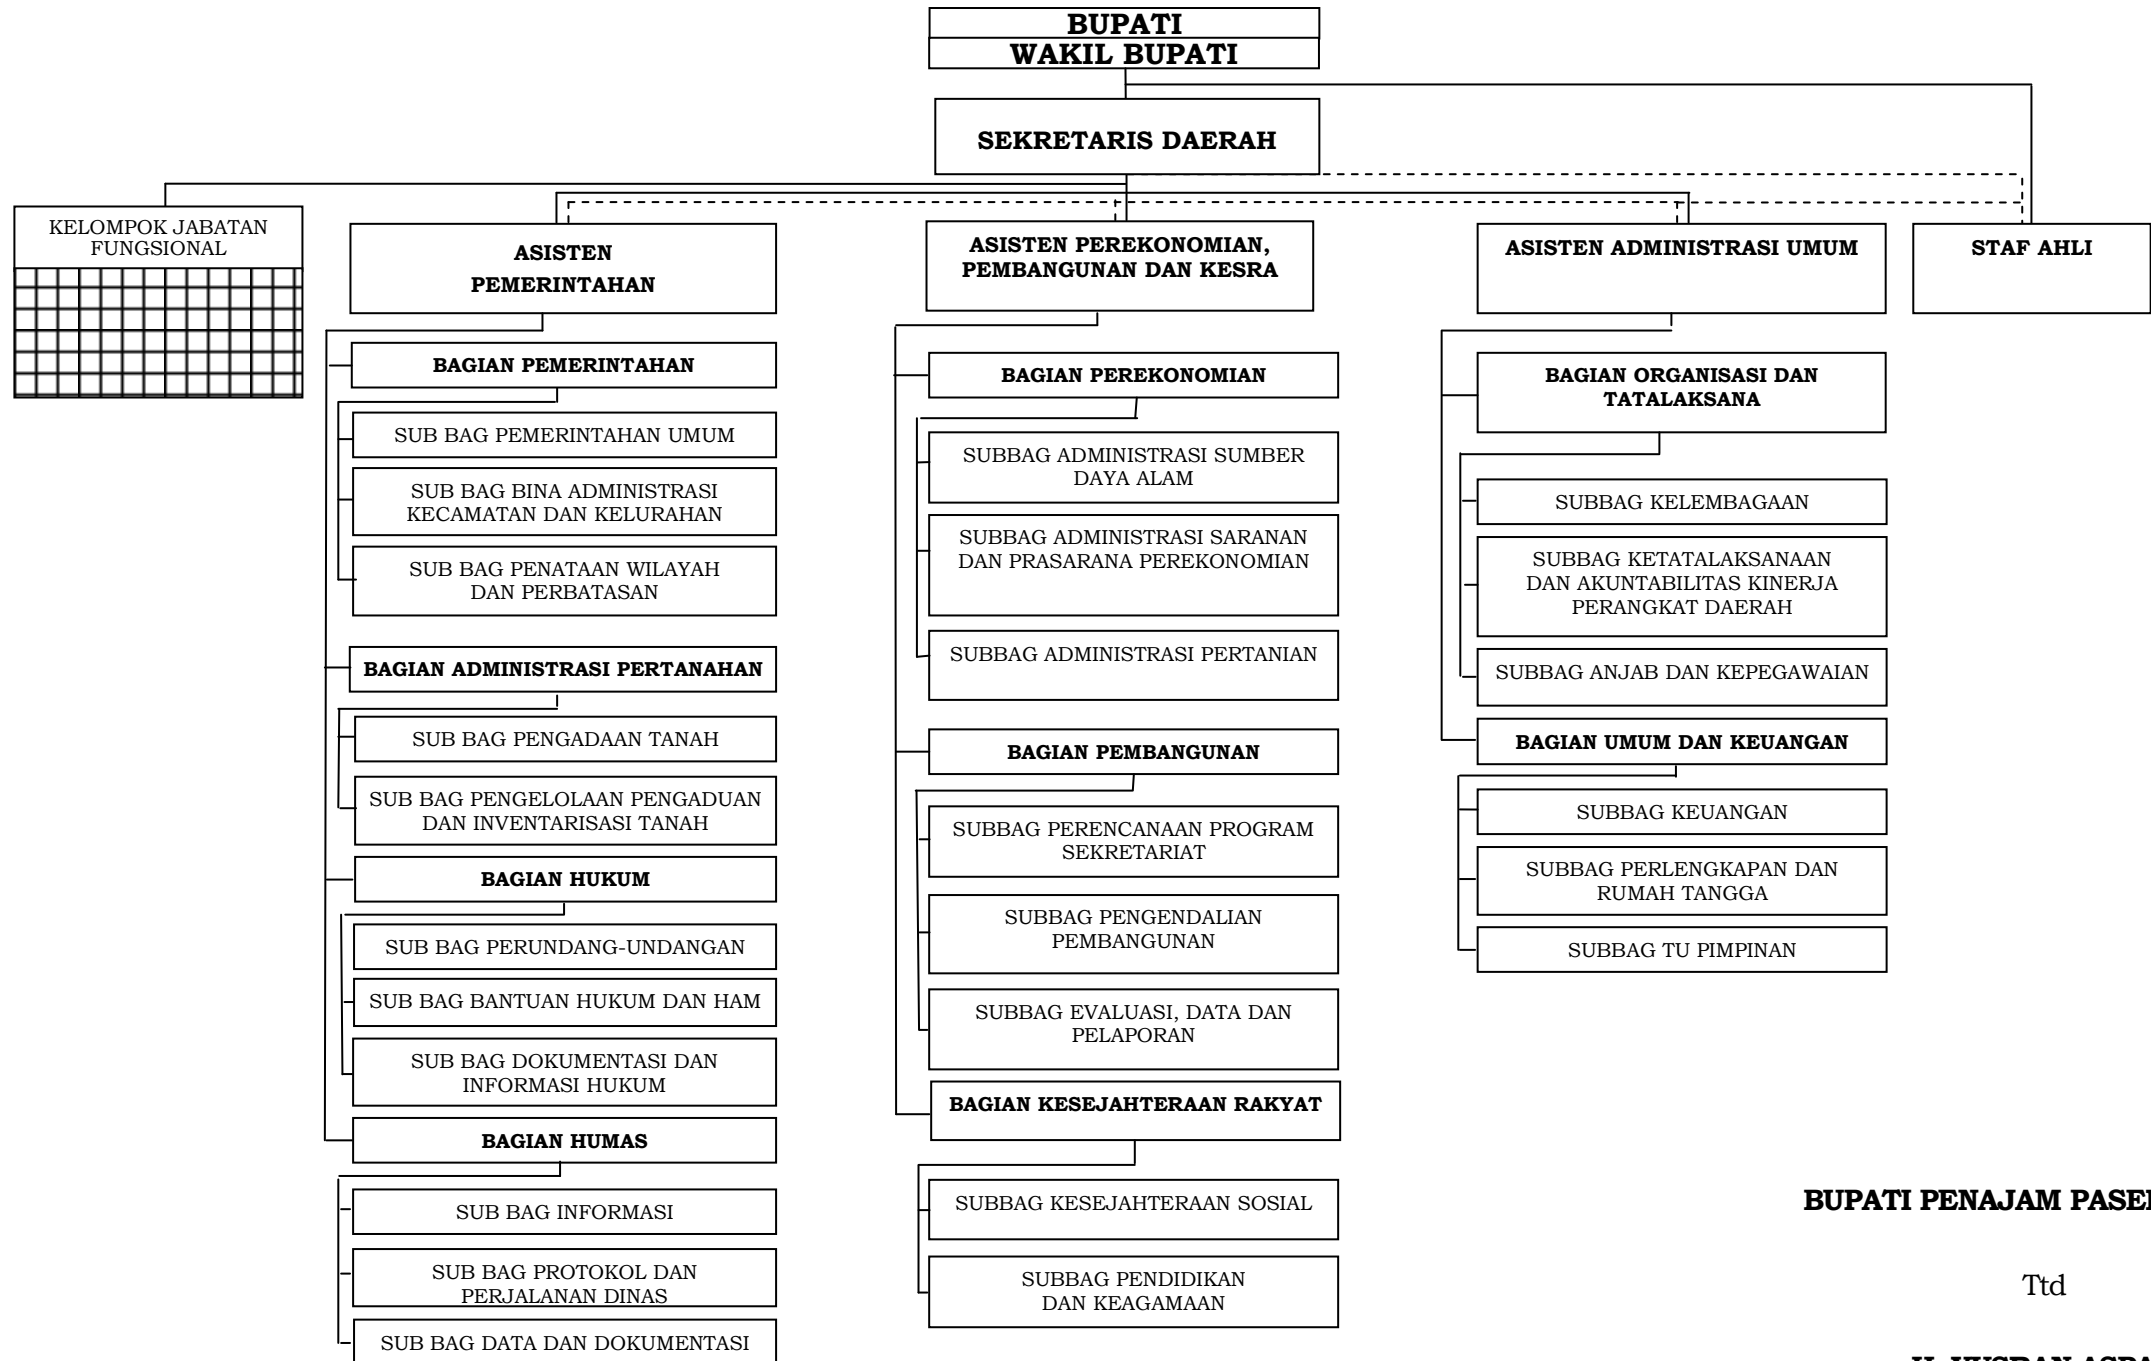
BUPATI
WAKIL BUPATI

SEKRETARIS DAERAH

KELOMPOK JABATAN FUNGSIONAL

ASISTEN PEMERINTAHAN

ASISTEN PEREKONOMIAN, PEMBANGUNAN DAN KESRA

ASISTEN ADMINISTRASI UMUM

STAF AHLI

BAGIAN PEMERINTAHAN

SUB BAG PEMERINTAHAN UMUM

SUB BAG BINA ADMINISTRASI KECAMATAN DAN KELURAHAN

SUB BAG PENATAAN WILAYAH DAN PERBATASAN

BAGIAN ADMINISTRASI PERTANAHAN

SUB BAG PENGADAAN TANAH

SUB BAG PENGELOLAAN PENGADUAN DAN INVENTARISASI TANAH

BAGIAN HUKUM

SUB BAG PERUNDANG-UNDANGAN

SUB BAG BANTUAN HUKUM DAN HAM

SUB BAG DOKUMENTASI DAN INFORMASI HUKUM

BAGIAN HUMAS

SUB BAG INFORMASI

SUB BAG PROTOKOL DAN PERJALANAN DINAS

SUB BAG DATA DAN DOKUMENTASI

BAGIAN PEREKONOMIAN

SUBBAG ADMINISTRASI SUMBER DAYA ALAM

SUBBAG ADMINISTRASI SARANAN DAN PRASARANA PEREKONOMIAN

SUBBAG ADMINISTRASI PERTANIAN

BAGIAN PEMBANGUNAN

SUBBAG PERENCANAAN PROGRAM SEKRETARIAT

SUBBAG PENGENDALIAN PEMBANGUNAN

SUBBAG EVALUASI, DATA DAN PELAPORAN

BAGIAN KESEJAHTERAAN RAKYAT

SUBBAG KESEJAHTERAAN SOSIAL

SUBBAG PENDIDIKAN DAN KEAGAMAAN

BAGIAN ORGANISASI DAN TATALAKSANA

SUBBAG KELEMBAGAAN

SUBBAG KETATALAKSANAAN DAN AKUNTABILITAS KINERJA PERANGKAT DAERAH

SUBBAG ANJAB DAN KEPEGAWAIAN

BAGIAN UMUM DAN KEUANGAN

SUBBAG KEUANGAN

SUBBAG PERLENGKAPAN DAN RUMAH TANGGA

SUBBAG TU PIMPINAN

BUPATI PENAJAM PASE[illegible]

Ttd

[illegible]